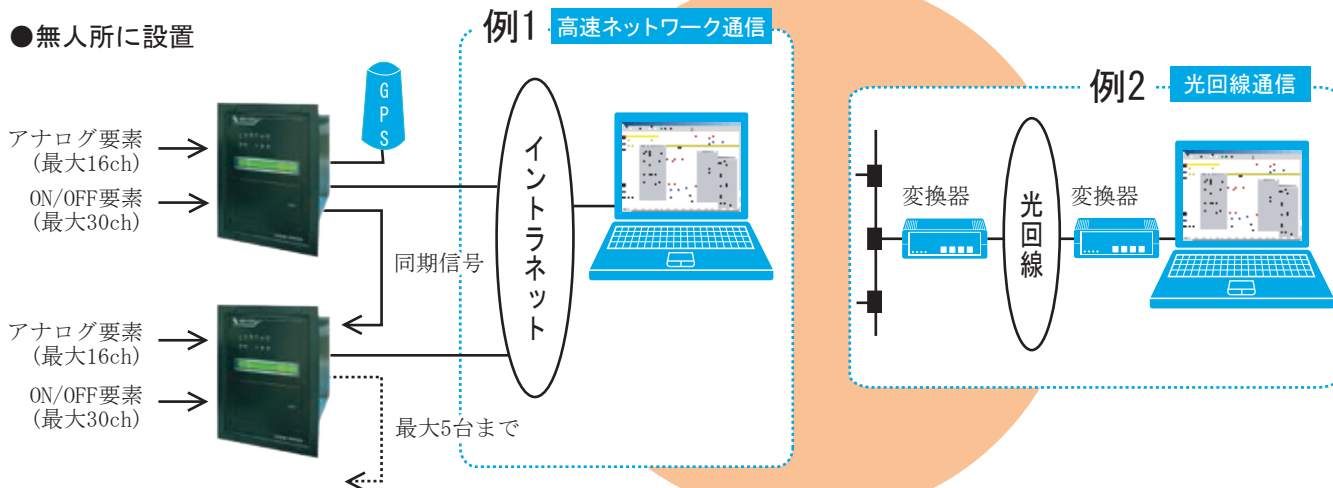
●無人所に設置

例1 高速ネットワーク通信

例2 光回線通信

G
P
S

アナログ要素
(最大16ch)

ON/OFF要素
(最大30ch)

同期信号

アナログ要素
(最大16ch)

ON/OFF要素
(最大30ch)

最大5台まで

イントラネット

変換器

光回線

変換器